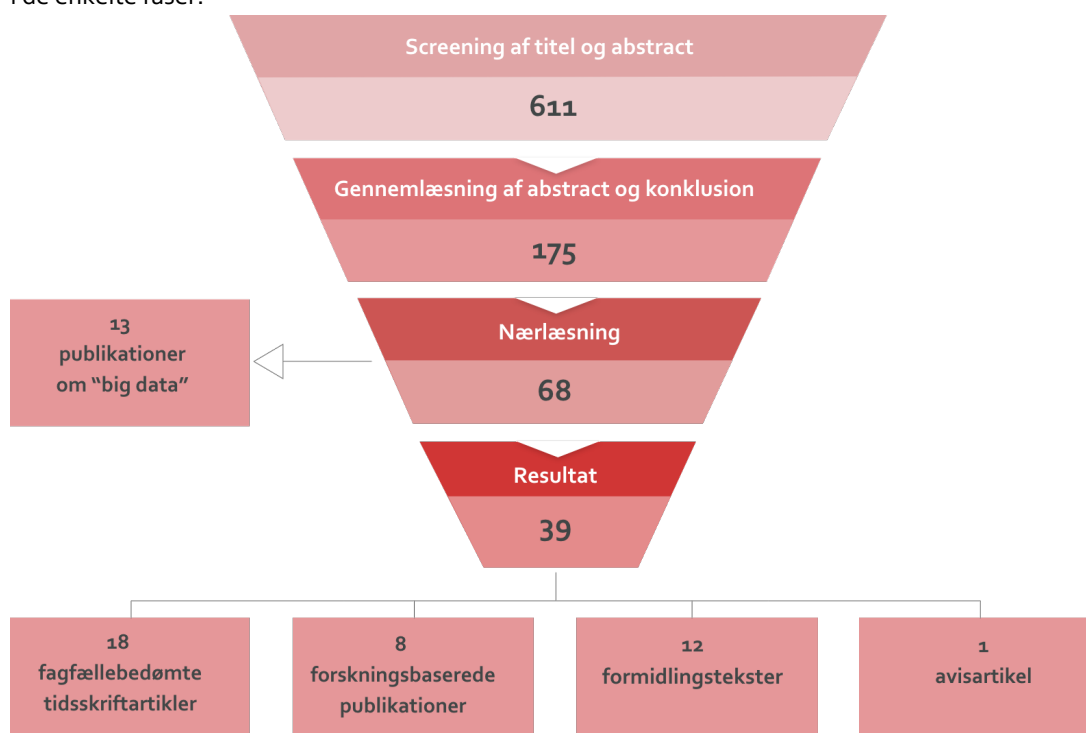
i de enkelte faser.

Screening af titel og abstract

611

Gennemlæsning af abstract og konklusion

175

13
publikationer
om "big data"

Nærlæsning

68

Resultat

39

18
fagfællebedømte
tidsskriftartikler

8
forskningsbaserede
publikationer

12
formidlingstekster

1
avisartikel